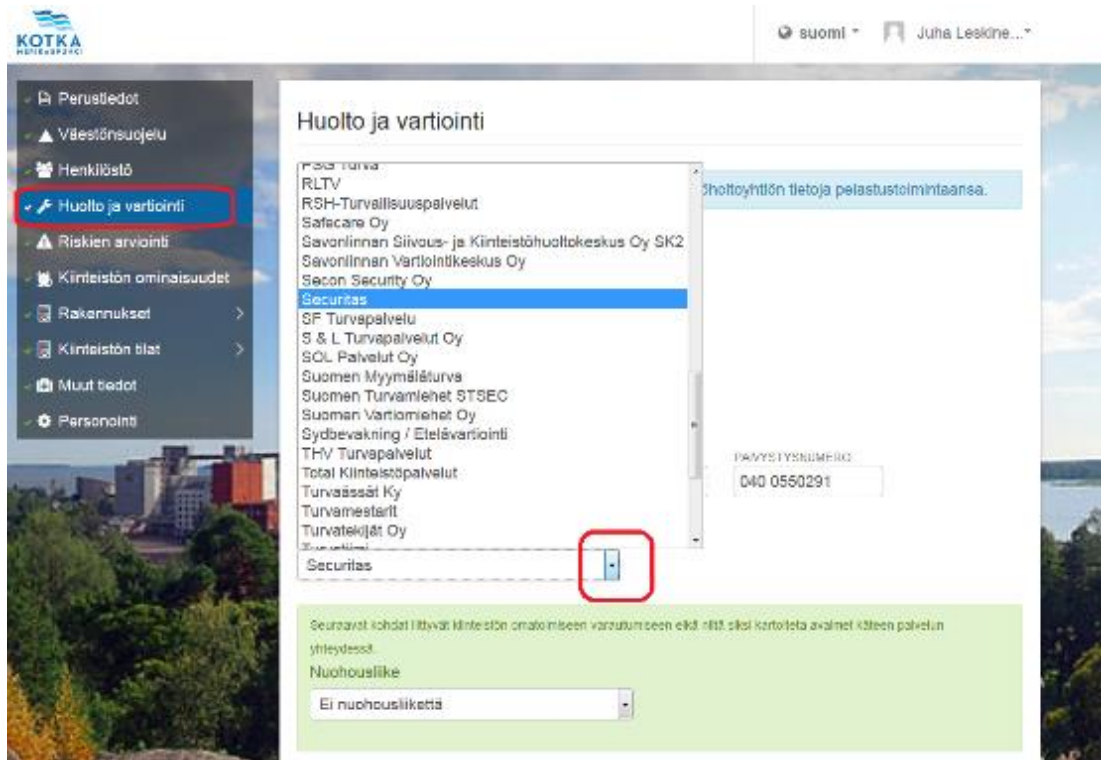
KOTKA

suomi

Juha Leskine...

Perustiedot
Väestönsuojelu
Henkilöstö
Huolto ja vartiointi
Riskien arviointi
Kiinteistön ominaisuudet
Rakennukset
Kiinteistön tilat
Muut tiedot
Personointi

Huolto ja vartiointi

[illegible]
RLTV
RSH-Turvallisuuspalvelut
Safecare Oy
Savonlinnan Siivous- ja Kiinteistöhuoltokeskus Oy SK2
Savonlinnan Vartiointikeskus Oy
Secon Security Oy
Securitas
SF Turvapalvelu
S & L Turvapalvelut Oy
SOL Palvelut Oy
Suomen Myymäläturva
Suomen Turvamiehet STSEC
Suomen Vartiomiehet Oy
Sydbevakning / Etelävartiointi
THV Turvapalvelut
Total Kiinteistöpalvelut
Turvaässät Ky
Turvamestarit
Turvatekijät Oy
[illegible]

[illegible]ohtoyhtiön tietoja pelastustoimintaansa.

PÄIVYSTYSNUMERO
040 0550291

Securitas

Seuraavat kohdat liittyvät kiinteistön omatoimiseen varautumiseen eikä niitä siksi kartoiteta avaimet käteen palvelun yhteydessä.

Nuohousliike

Ei nuohousliikettä